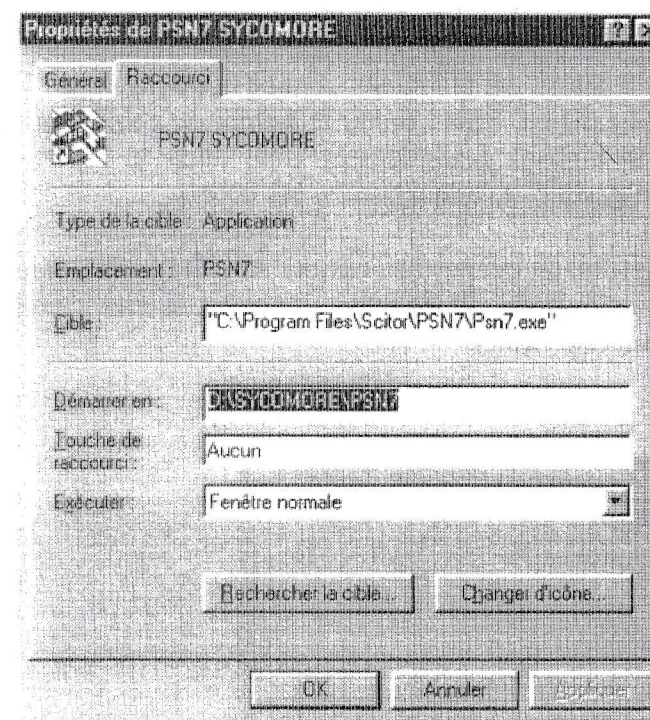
Propriétés de PSN7 SYCOMORE

Général Raccourci

PSN7 SYCOMORE

Type de la cible : Application

Emplacement : PSN7

Cible : "C:\Program Files\Scitor\PSN7\Psn7.exe"

Démarrer en : D:\SYCOMORE\PSN7

Touche de raccourci : Aucun

Exécuter : Fenêtre normale

Rechercher la cible... Changer d'icône...

OK Annuler Appliquer